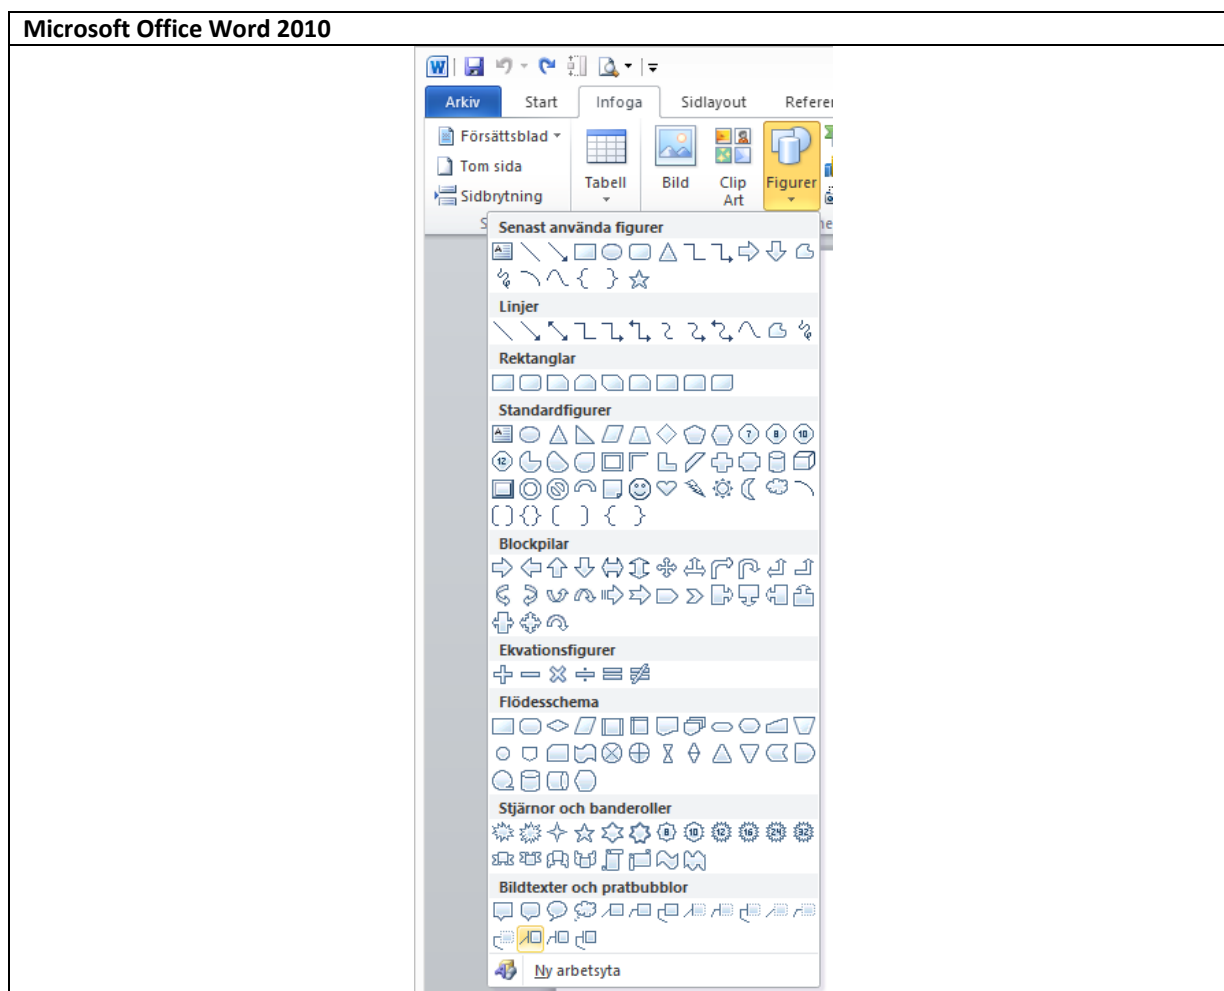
Microsoft Office Word 2010

Arkiv | Start | Infoga | Sidlayout | Refere

Försättsblad
Tom sida
Sidbrytning

Tabell | Bild | Clip Art | Figurer

Senast använda figurer

Linjer

Rektanglar

Standardfigurer

Blockpilar

Ekvationsfigurer

Flödesschema

Stjärnor och banderoller

Bildtexter och pratbubblor

Ny arbetsyta